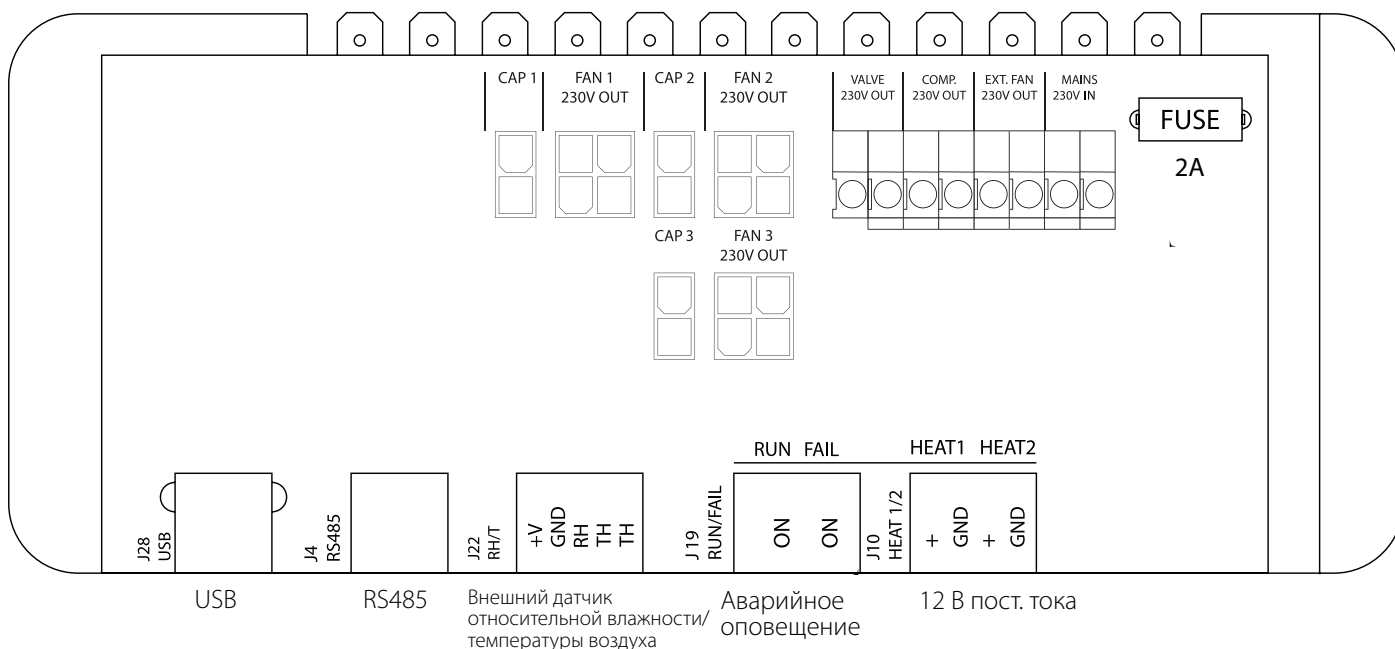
CAP 1

FAN 1
230V OUT

CAP 2

FAN 2
230V OUT

VALVE
230V OUT

COMP.
230V OUT

EXT. FAN
230V OUT

MAINS
230V IN

FUSE

2A

CAP 3

FAN 3
230V OUT

RUN FAIL

HEAT1 HEAT2

J28
USB

J4
RS485

J22
RH/T

+V
GND
RH
TH
TH

J19
RUN/FAIL

ON

ON

J10
HEAT 1/2

+ GND + GND

USB

RS485

Внешний датчик относительной влажности/ температуры воздуха

Аварийное оповещение

12 В пост. тока